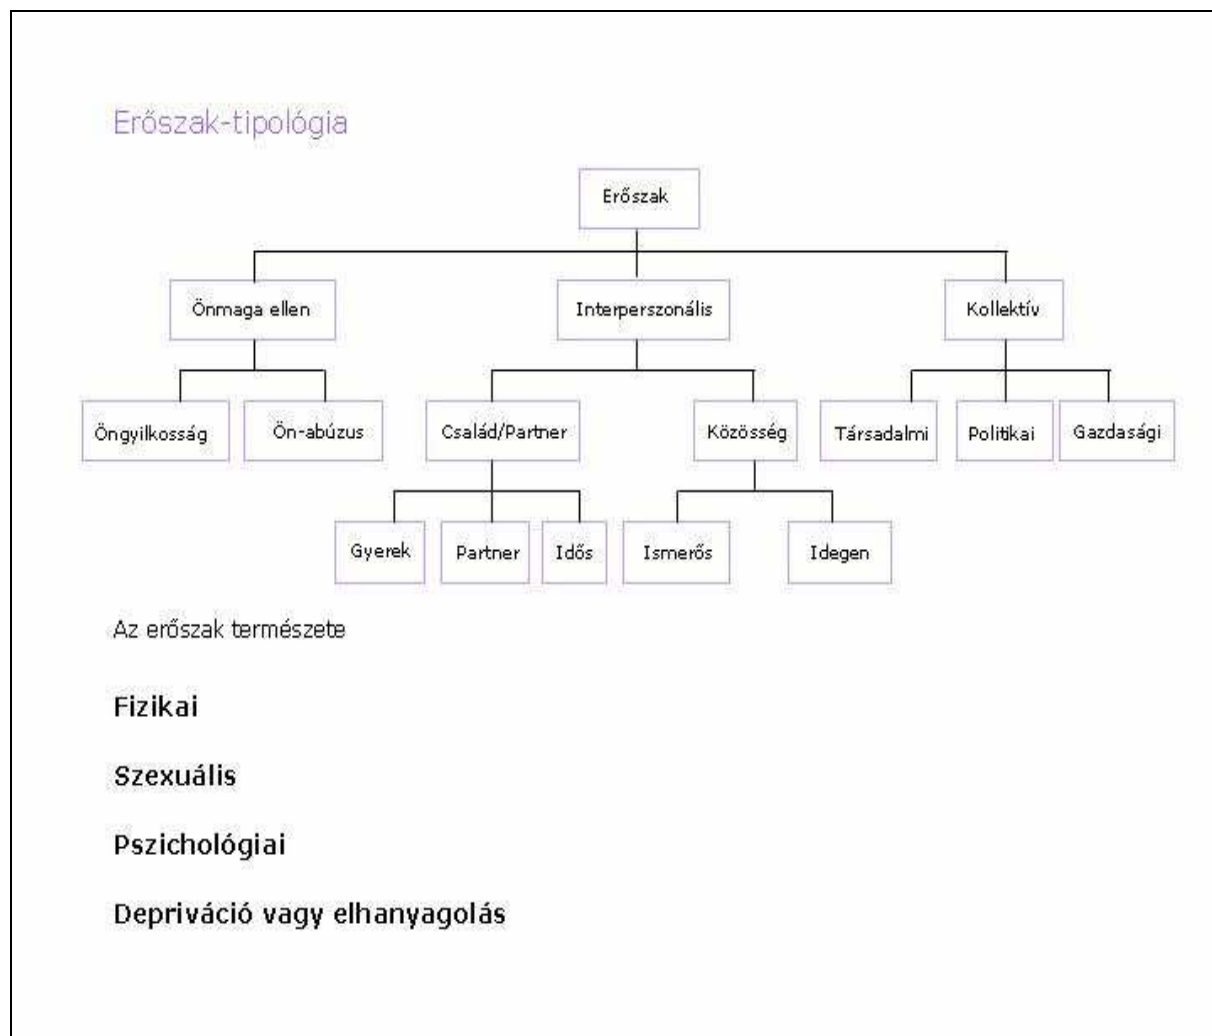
Erőszak-tipológia

Erőszak

Önmaga ellen

Interperszonális

Kollektív

Öngyilkosság

Ön-abúzus

Család/Partner

Közösség

Társadalmi

Politikai

Gazdasági

Gyerek

Partner

Idős

Ismerős

Idegen

Az erőszak természete

Fizikai

Szexuális

Pszichológiai

Depriváció vagy elhanyagolás